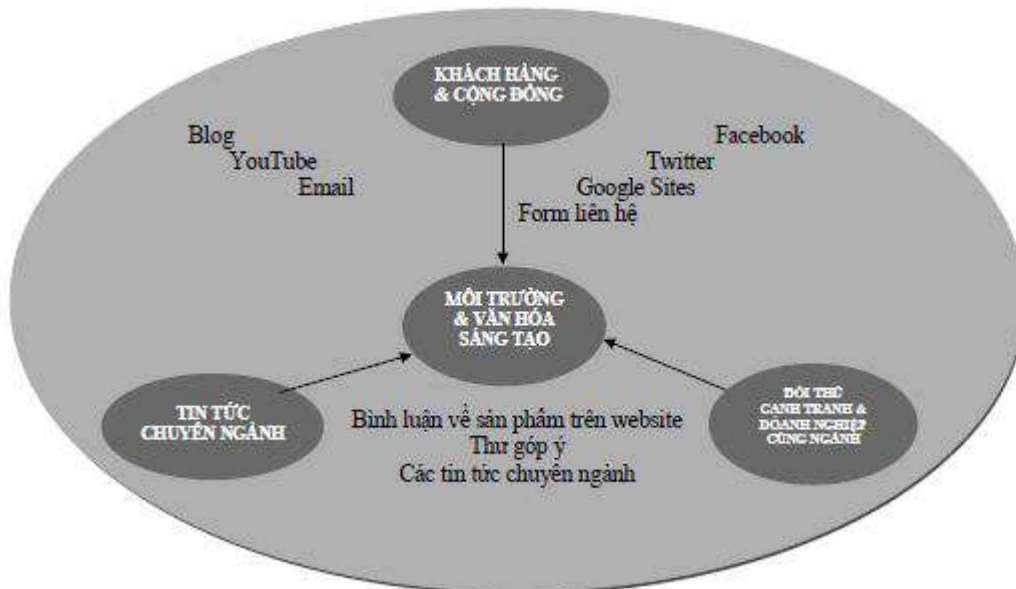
KHÁCH HÀNG & CỘNG ĐỒNG

Blog
YouTube
Email

Facebook
Twitter
Google Sites
Form liên hệ

MÔI TRƯỜNG & VĂN HÓA SÁNG TẠO

TIN TỨC CHUYÊN NGÀNH

ĐỐI THỦ CẠNH TRANH & DOANH NGHIỆP CÙNG NGÀNH

Bình luận về sản phẩm trên website
Thư góp ý
Các tin tức chuyên ngành